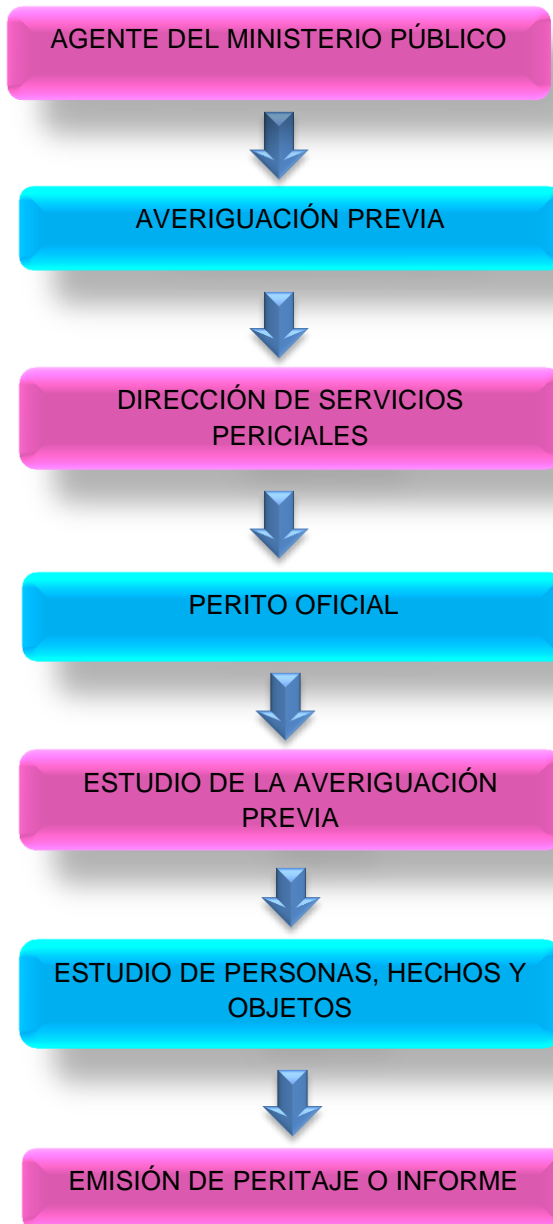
AGENTE DEL MINISTERIO PÚBLICO

AVERIGUACIÓN PREVIA

DIRECCIÓN DE SERVICIOS PERICIALES

PERITO OFICIAL

ESTUDIO DE LA AVERIGUACIÓN PREVIA

ESTUDIO DE PERSONAS, HECHOS Y OBJETOS

EMISIÓN DE PERITAJE O INFORME